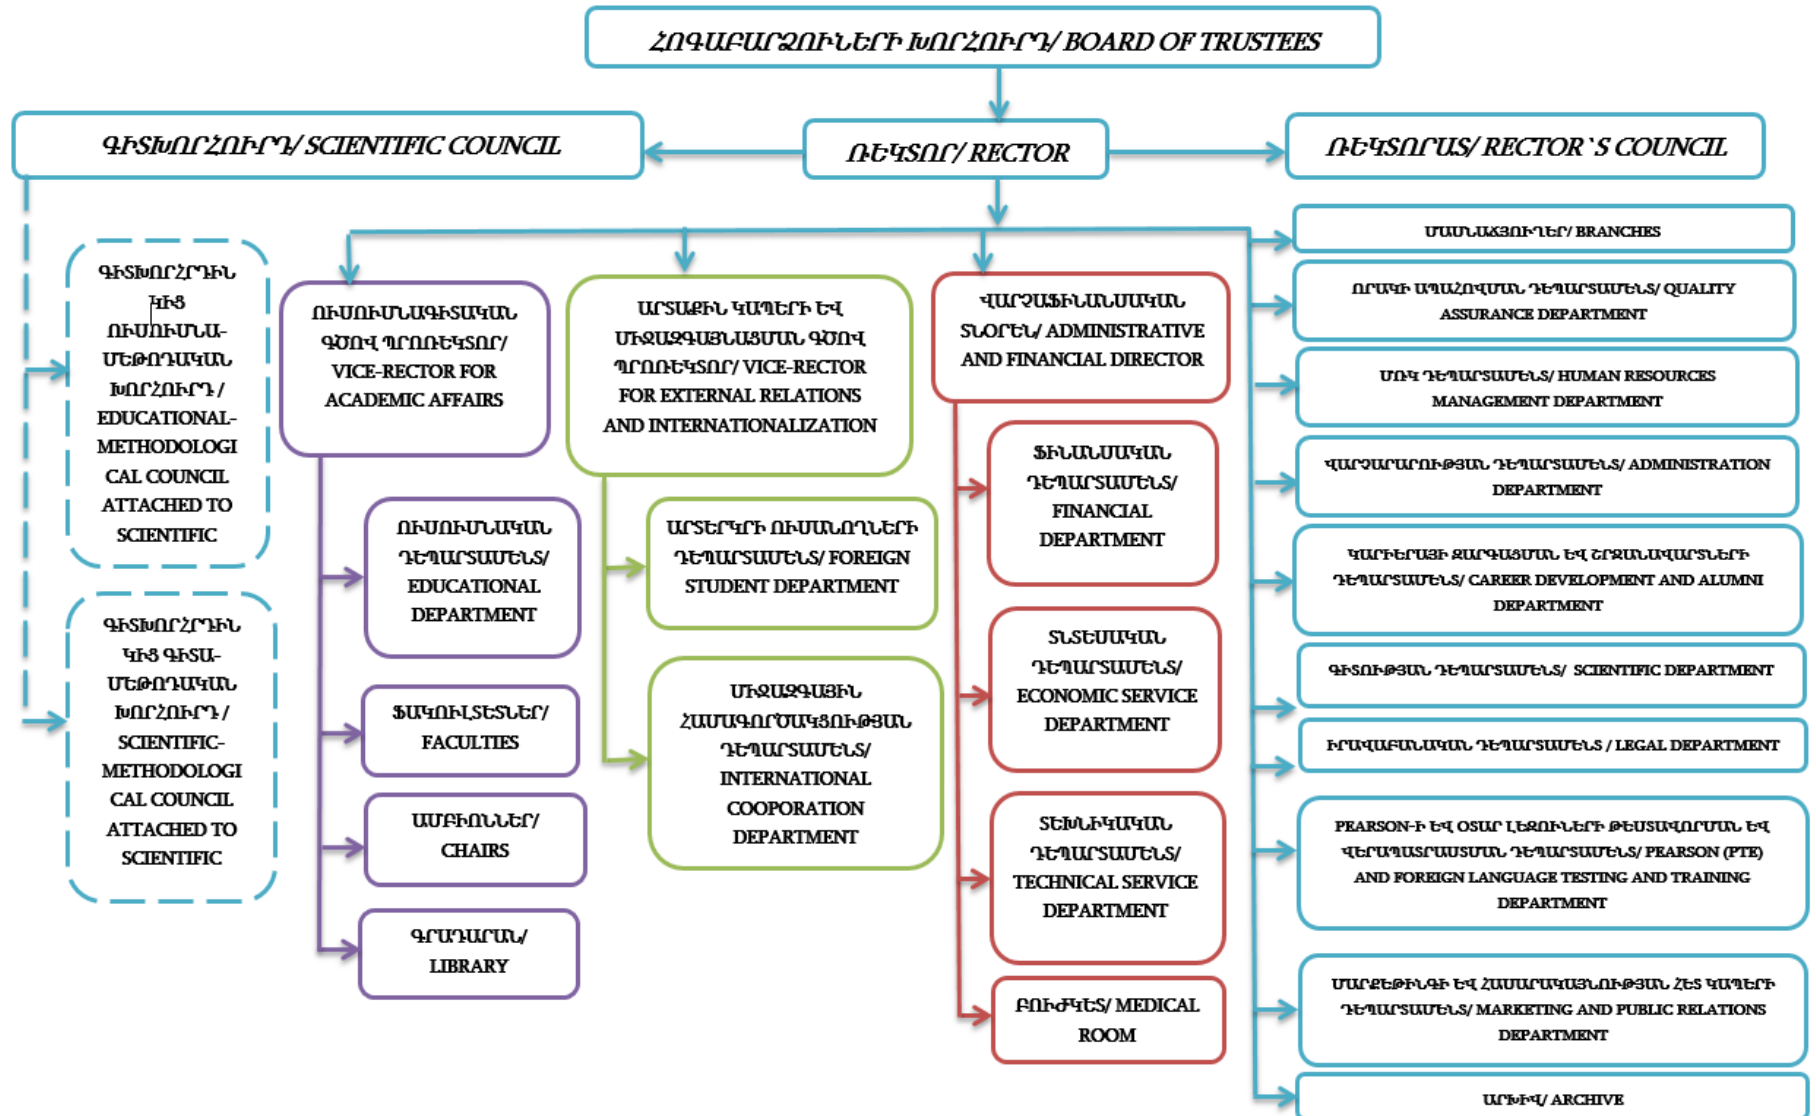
ՀՈԳԱԲԱՐՁՈՒՆԵՐԻ ԽՈՐՀՈՒՐԴ/ BOARD OF TRUSTEES

ԳԻՏԽՈՐՀՈՒՐԴ/ SCIENTIFIC COUNCIL

ՌԵԿՏՈՐ/ RECTOR

ՌԵԿՏՈՐԱՏ/ RECTOR`S COUNCIL

ԳԻՏԽՈՐՀՐԴԻՆ ԿԻՑ ՈՒՍՈՒՄՆԱ-ՄԵԹՈԴԱԿԱՆ ԽՈՐՀՈՒՐԴ / EDUCATIONAL-METHODOLOGICAL COUNCIL ATTACHED TO SCIENTIFIC

ԳԻՏԽՈՐՀՐԴԻՆ ԿԻՑ ԳԻՏԱ-ՄԵԹՈԴԱԿԱՆ ԽՈՐՀՈՒՐԴ / SCIENTIFIC-METHODOLOGICAL COUNCIL ATTACHED TO SCIENTIFIC

ՈՒՍՈՒՄՆԱԳԻՏԱԿԱՆ ԳԾՈՎ ՊՐՈՌԵԿՏՈՐ/ VICE-RECTOR FOR ACADEMIC AFFAIRS

ՈՒՍՈՒՄՆԱԿԱՆ ԴԵՊԱՐՏԱՄԵՆՏ/ EDUCATIONAL DEPARTMENT

ՖԱԿՈՒԼՏԵՏՆԵՐ/ FACULTIES

ԱՄԲԻՈՆՆԵՐ/ CHAIRS

ԳՐԱԴԱՐԱՆ/ LIBRARY

ԱՐՏԱՔԻՆ ԿԱՊԵՐԻ ԵՎ ՄԻՋԱԶԳԱՅՆԱՑՄԱՆ ԳԾՈՎ ՊՐՈՌԵԿՏՈՐ/ VICE-RECTOR FOR EXTERNAL RELATIONS AND INTERNATIONALIZATION

ԱՐՏԵՐԿՐԻ ՈՒՍԱՆՈՂՆԵՐԻ ԴԵՊԱՐՏԱՄԵՆՏ/ FOREIGN STUDENT DEPARTMENT

ՄԻՋԱԶԳԱՅԻՆ ՀԱՄԱԳՈՐԾԱԿՑՈՒԹՅԱՆ ԴԵՊԱՐՏԱՄԵՆՏ/ INTERNATIONAL COOPORATION DEPARTMENT

ՎԱՐՉԱՖԻՆԱՆՍԱԿԱՆ ՏՆՕՐԵՆ/ ADMINISTRATIVE AND FINANCIAL DIRECTOR

ՖԻՆԱՆՍԱԿԱՆ ԴԵՊԱՐՏԱՄԵՆՏ/ FINANCIAL DEPARTMENT

ՏՆՏԵՍԱԿԱՆ ԴԵՊԱՐՏԱՄԵՆՏ/ ECONOMIC SERVICE DEPARTMENT

ՏԵԽՆԻԿԱԿԱՆ ԴԵՊԱՐՏԱՄԵՆՏ/ TECHNICAL SERVICE DEPARTMENT

ԲՈՒԺԿԵՏ/ MEDICAL ROOM

ՄԱՍՆԱՃՅՈՒՂԵՐ/ BRANCHES

ՈՐԱԿԻ ԱՊԱՀՈՎՄԱՆ ԴԵՊԱՐՏԱՄԵՆՏ/ QUALITY ASSURANCE DEPARTMENT

ՄՌԿ ԴԵՊԱՐՏԱՄԵՆՏ/ HUMAN RESOURCES MANAGEMENT DEPARTMENT

ՎԱՐՉԱՐԱՐՈՒԹՅԱՆ ԴԵՊԱՐՏԱՄԵՆՏ/ ADMINISTRATION DEPARTMENT

ԿԱՐԻԵՐԱՅԻ ԶԱՐԳԱՑՄԱՆ ԵՎ ՇՐՋԱՆԱՎԱՐՏՆԵՐԻ ԴԵՊԱՐՏԱՄԵՆՏ/ CAREER DEVELOPMENT AND ALUMNI DEPARTMENT

ԳԻՏՈՒԹՅԱՆ ԴԵՊԱՐՏԱՄԵՆՏ/ SCIENTIFIC DEPARTMENT

ԻՐԱՎԱԲԱՆԱԿԱՆ ԴԵՊԱՐՏԱՄԵՆՏ / LEGAL DEPARTMENT

PEARSON-Ի ԵՎ ՕՏԱՐ ԼԵԶՈՒՆԵՐԻ ԹԵՍՏԱՎՈՐՄԱՆ ԵՎ ՎԵՐԱՊԱՏՐԱՍՏՄԱՆ ԴԵՊԱՐՏԱՄԵՆՏ/ PEARSON (PTE) AND FOREIGN LANGUAGE TESTING AND TRAINING DEPARTMENT

ՄԱՐՔԵԹԻՆԳԻ ԵՎ ՀԱՍԱՐԱԿԱՅՆՈՒԹՅԱՆ ՀԵՏ ԿԱՊԵՐԻ ԴԵՊԱՐՏԱՄԵՆՏ/ MARKETING AND PUBLIC RELATIONS DEPARTMENT

ԱՐԽԻՎ/ ARCHIVE